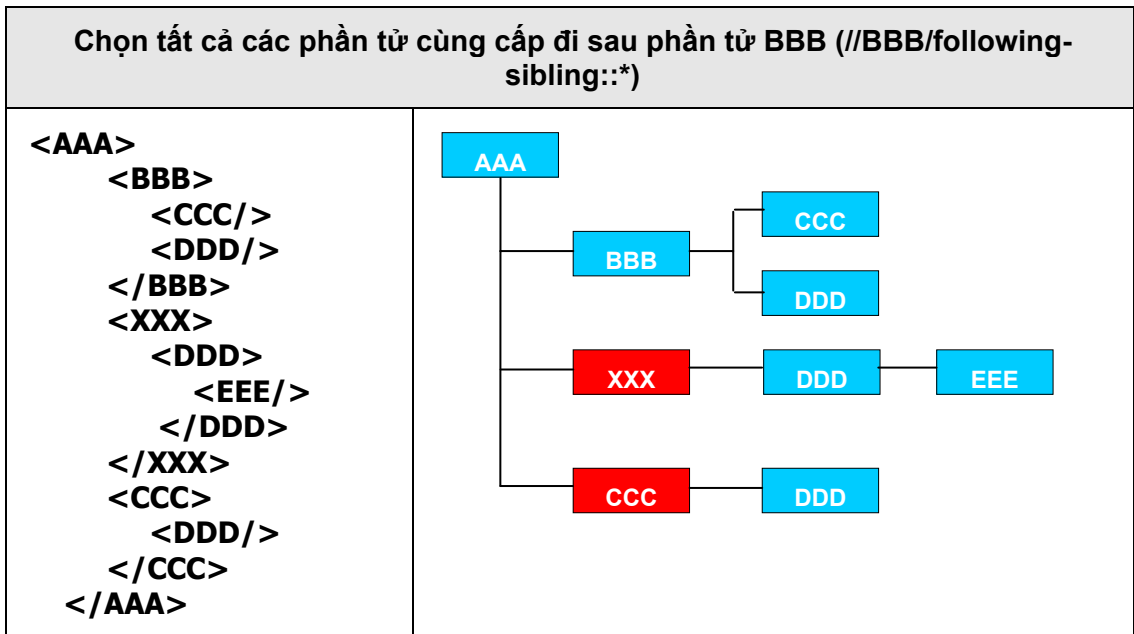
| Chọn tất cả các phần tử cùng cấp đi sau phần tử BBB (//BBB/following-sibling::*) | |
|---|---|
| <AAA> <BBB> <CCC/> <DDD/> </BBB> <XXX> <DDD> <EEE/> </DDD> </XXX> <CCC> <DDD/> </CCC> </AAA> | AAA BBB CCC DDD XXX DDD EEE CCC DDD |